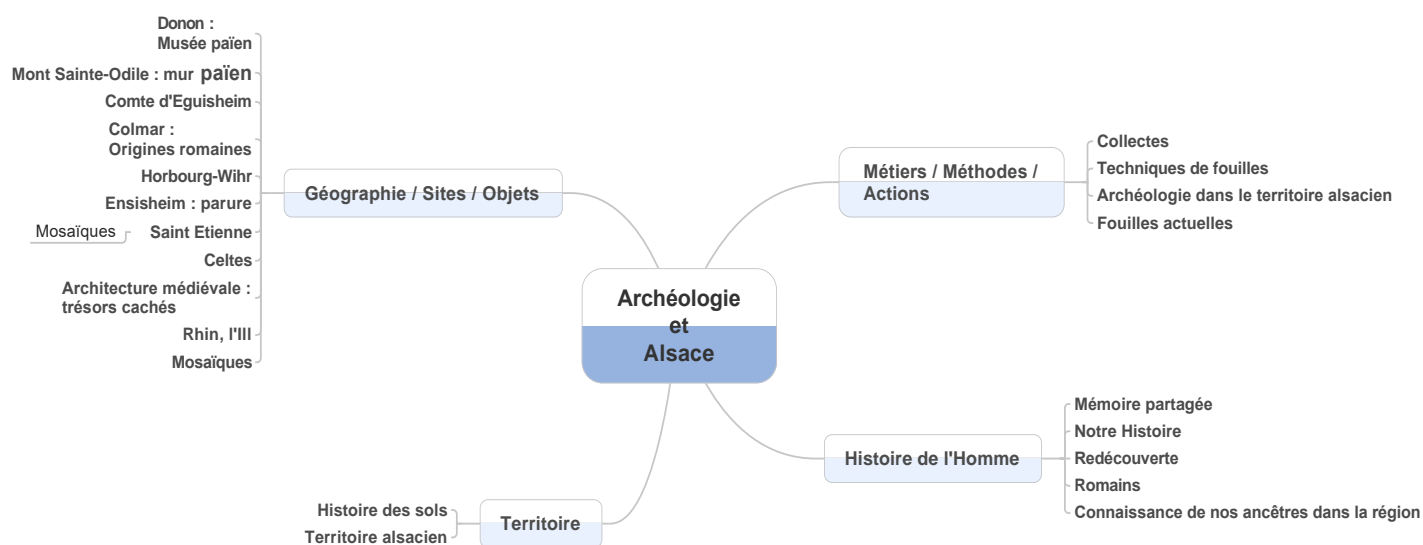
Archéologie et Alsace

Géographie / Sites / Objets

Donon : Musée païen

Mont Sainte-Odile : mur païen

Comte d'Eguisheim

Colmar : Origines romaines

Horbourg-Wihr

Ensisheim : parure

Saint Etienne

Mosaïques

Celtes

Architecture médiévale : trésors cachés

Rhin, l'Ill

Mosaïques

Métiers / Méthodes / Actions

Collectes

Techniques de fouilles

Archéologie dans le territoire alsacien

Fouilles actuelles

Histoire de l'Homme

Mémoire partagée

Notre Histoire

Redécouverte

Romains

Connaissance de nos ancêtres dans la région

Territoire

Histoire des sols

Territoire alsacien